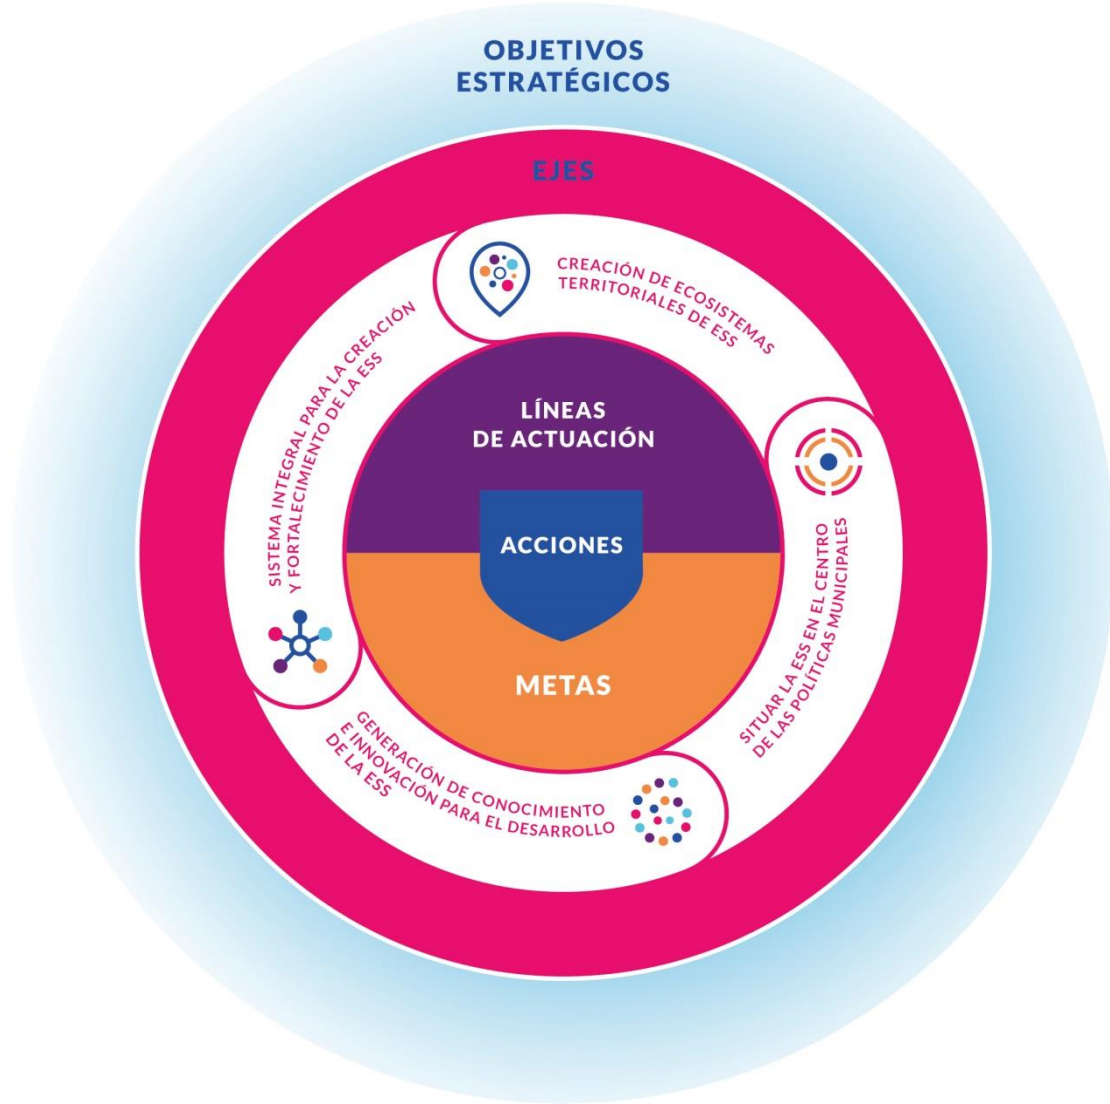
OBJETIVOS ESTRATÉGICOS

EJES

CREACIÓN DE ECOSISTEMAS TERRITORIALES DE ESS

SITUAR LA ESS EN EL CENTRO DE LAS POLÍTICAS MUNICIPALES

GENERACIÓN DE CONOCIMIENTO E INNOVACIÓN PARA EL DESARROLLO DE LA ESS

SISTEMA INTEGRAL PARA LA CREACIÓN Y FORTALECIMIENTO DE LA ESS

LÍNEAS DE ACTUACIÓN

ACCIONES

METAS